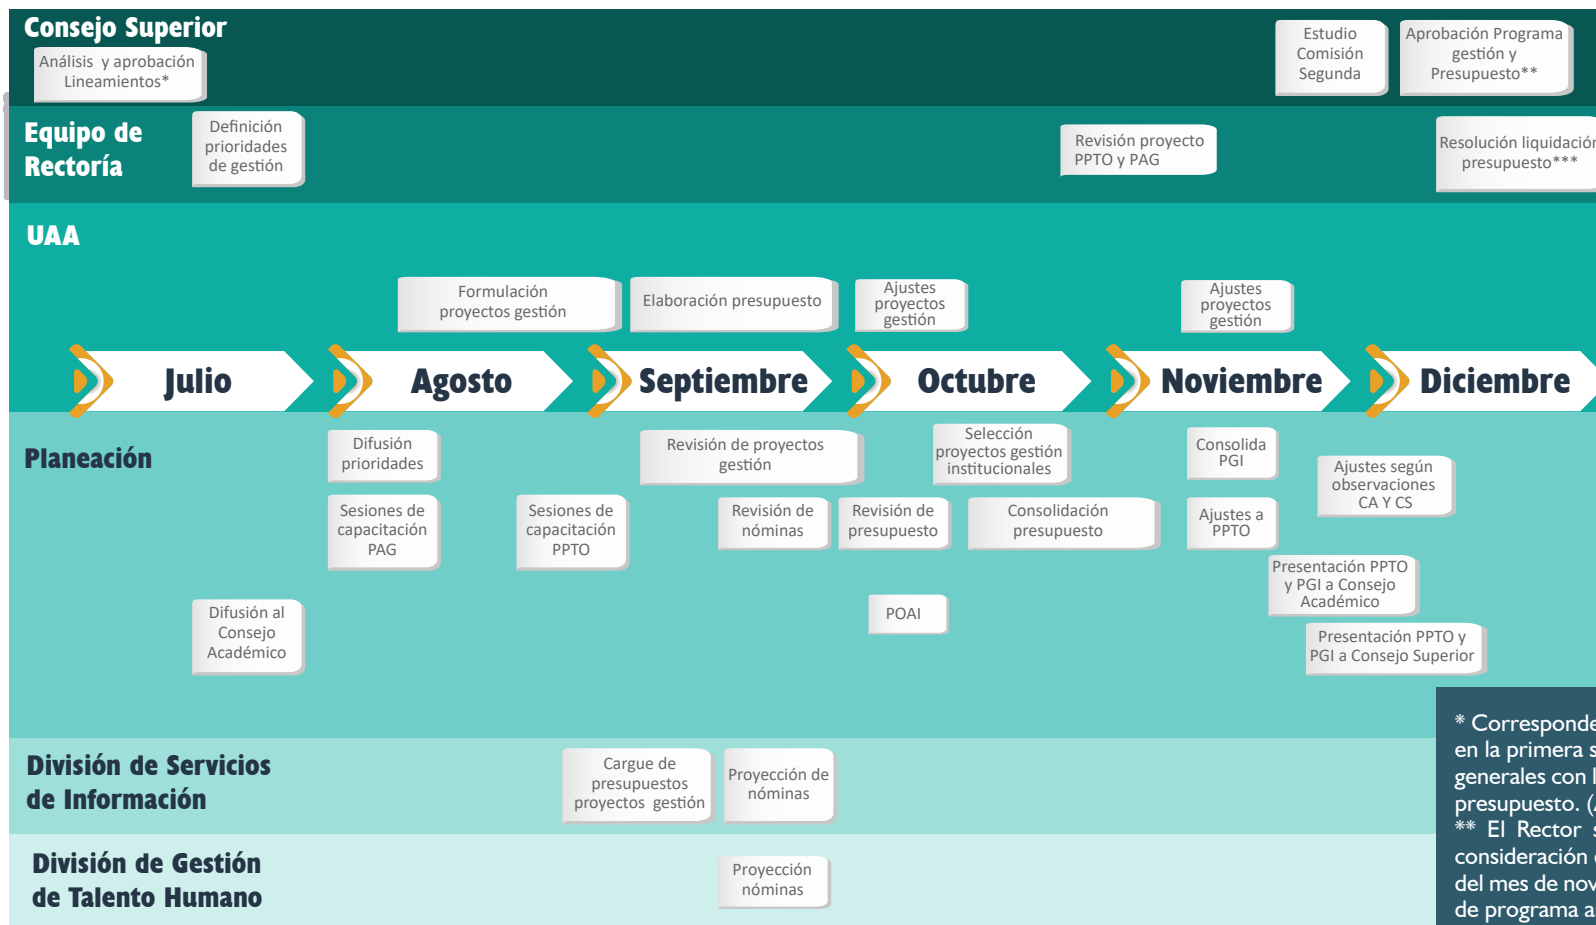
Consejo Superior

Análisis y aprobación Lineamientos*

Estudio Comisión Segunda

Aprobación Programa gestión y Presupuesto**

Equipo de Rectoría

Definición prioridades de gestión

Revisión proyecto PPTO y PAG

Resolución liquidación presupuesto***

UAA

Formulación proyectos gestión

Elaboración presupuesto

Ajustes proyectos gestión

Ajustes proyectos gestión

Julio

Agosto

Septiembre

Octubre

Noviembre

Diciembre

Planeación

Difusión prioridades

Revisión de proyectos gestión

Selección proyectos gestión institucionales

Consolida PGI

Ajustes según observaciones CA Y CS

Sesiones de capacitación PAG

Sesiones de capacitación PPTO

Revisión de nóminas

Revisión de presupuesto

Consolidación presupuesto

Ajustes a PPTO

Presentación PPTO y PGI a Consejo Académico

Difusión al Consejo Académico

POAI

Presentación PPTO y PGI a Consejo Superior

* Corresponde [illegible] en la primera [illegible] generales con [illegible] presupuesto. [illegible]
** El Rector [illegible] consideración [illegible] del mes de nov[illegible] de programa a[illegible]

División de Servicios de Información

Cargue de presupuestos proyectos gestión

Proyección de nóminas

División de Gestión de Talento Humano

Proyección nóminas